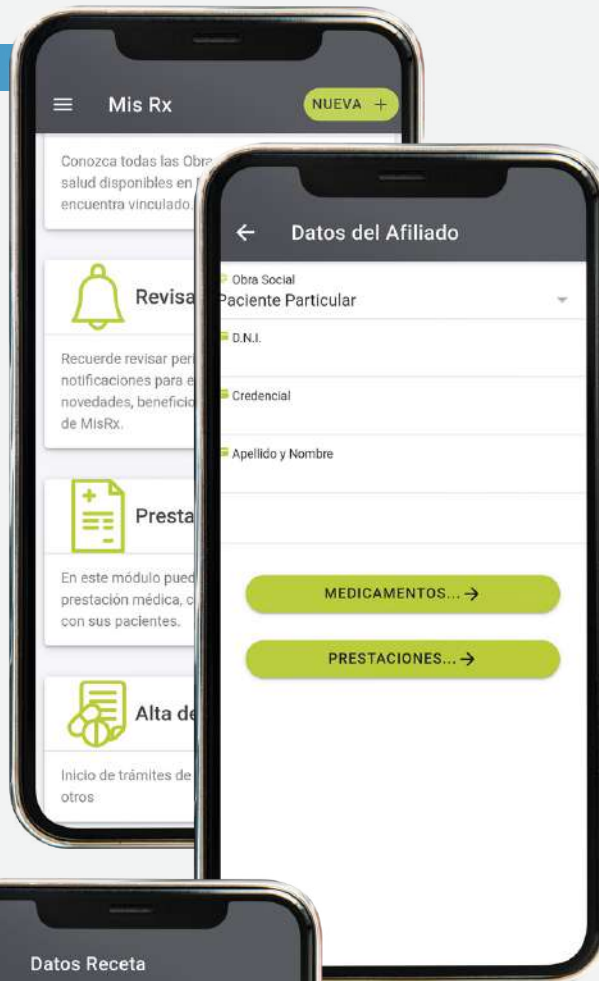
Mis Rx

NUEVA +

Conozca todas las Obra salud disponibles en encuentra vinculado.

Revisa

Recuerde revisar peri notificaciones para e novedades, beneficio de MisRx.

Presta

En este módulo pued prestación médica, c con sus pacientes.

Alta de

Inicio de trámites de otros

← Datos del Afiliado

Obra Social
Paciente Particular

D.N.I.

Credencial

Apellido y Nombre

MEDICAMENTOS... →

PRESTACIONES... →

Datos Receta